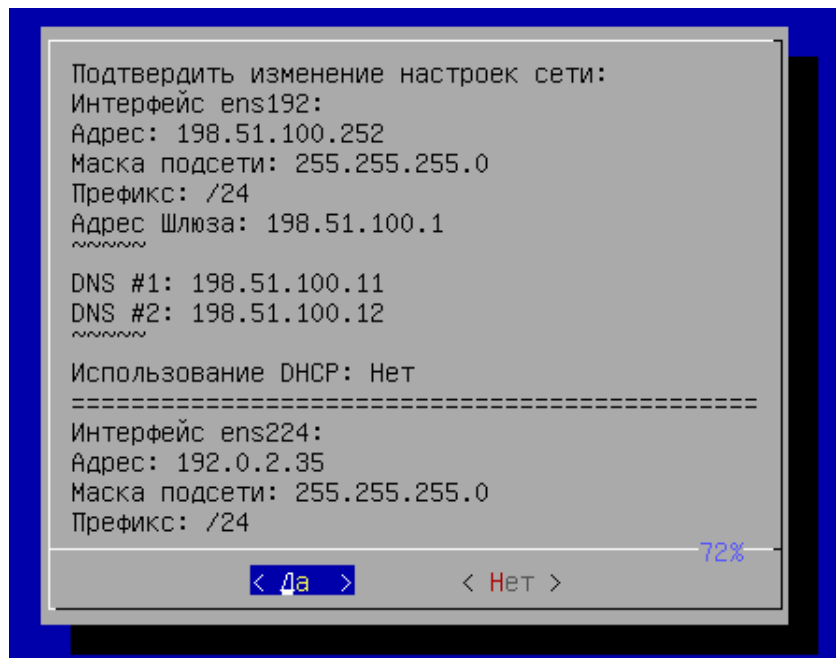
Подтвердить изменение настроек сети:
Интерфейс ens192:
Адрес: 198.51.100.252
Маска подсети: 255.255.255.0
Префикс: /24
Адрес Шлюза: 198.51.100.1
~~~~~

DNS #1: 198.51.100.11
DNS #2: 198.51.100.12
~~~~~

Использование DHCP: Нет
==============================================
Интерфейс ens224:
Адрес: 192.0.2.35
Маска подсети: 255.255.255.0
Префикс: /24

72%

< Да >   < Нет >